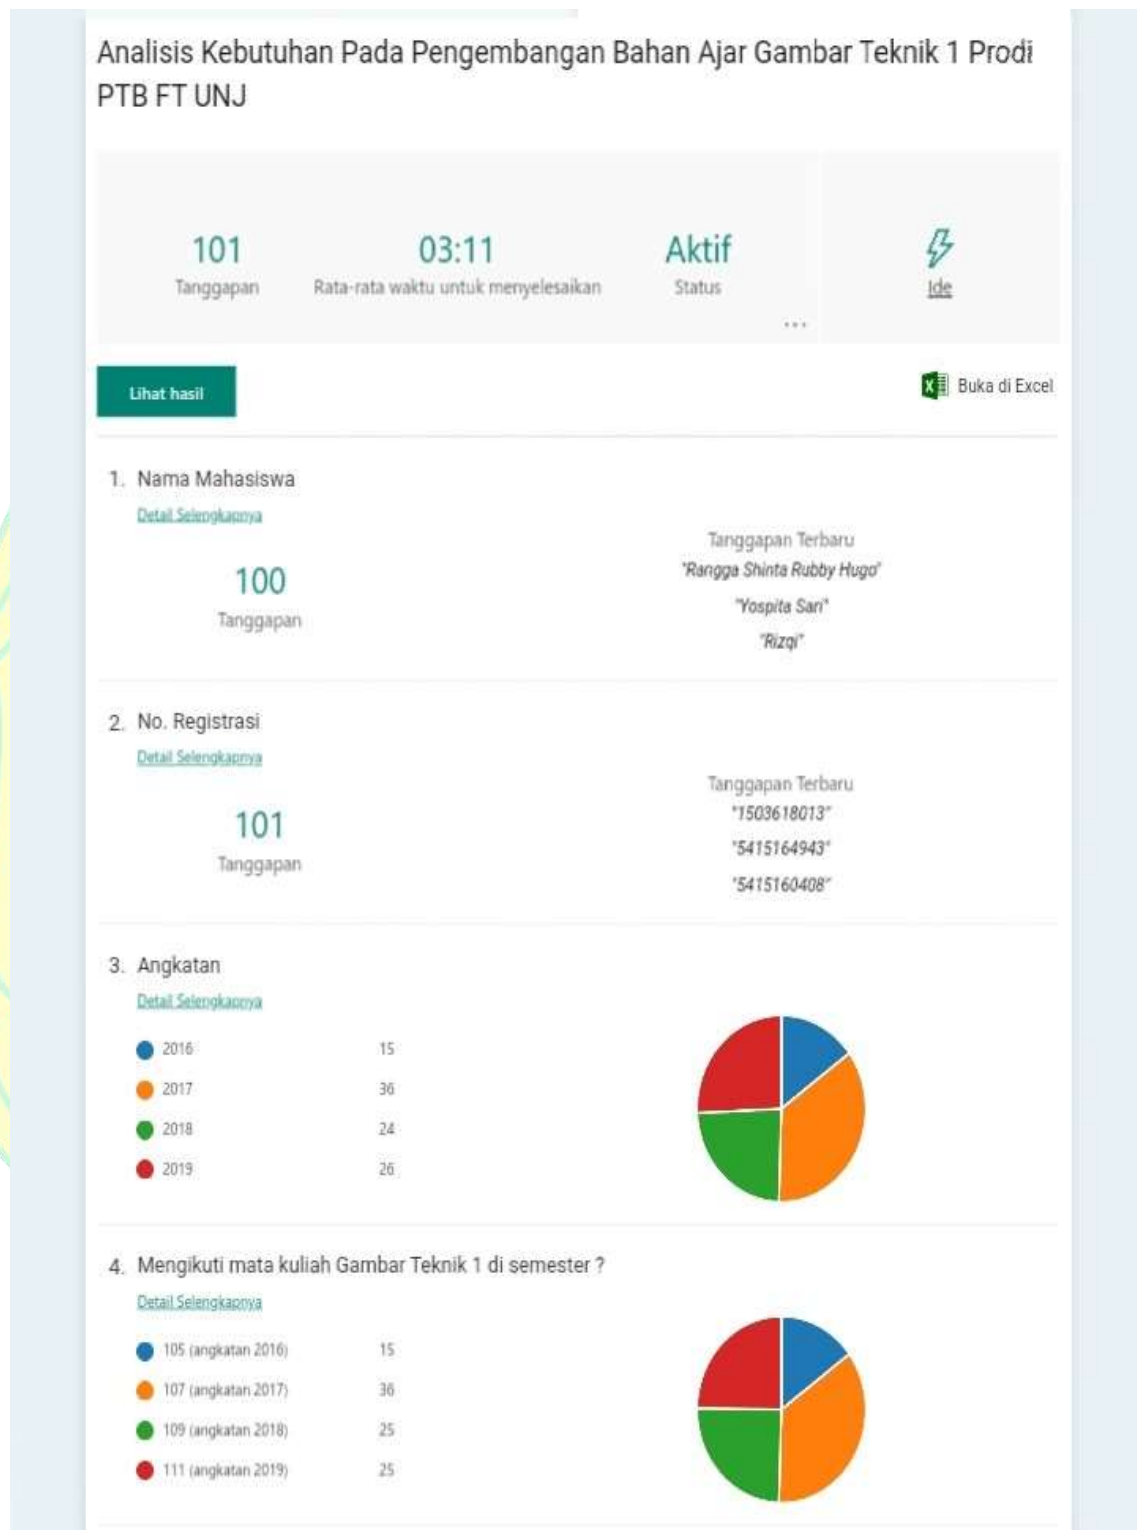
Analisis Kebutuhan Pada Pengembangan Bahan Ajar Gambar Teknik 1 Prodi PTB FT UNJ

101
Tanggapan

03:11
Rata-rata waktu untuk menyelesaikan

Aktif
Status

...

Ide

Lihat hasil

Buka di Excel

1. Nama Mahasiswa
Detail Selengkapnya

100
Tanggapan

Tanggapan Terbaru
"Rangga Shinta Rubby Hugo"
"Yospita Sari"
"Rizqi"

2. No. Registrasi
Detail Selengkapnya

101
Tanggapan

Tanggapan Terbaru
"1503618013"
"5415164943"
"5415160408"

3. Angkatan
Detail Selengkapnya

| | |
|---|---|
| 2016 | 15 |
| 2017 | 36 |
| 2018 | 24 |
| 2019 | 26 |

4. Mengikuti mata kuliah Gambar Teknik 1 di semester ?
Detail Selengkapnya

| | |
|---|---|
| 105 (angkatan 2016) | 15 |
| 107 (angkatan 2017) | 36 |
| 109 (angkatan 2018) | 25 |
| 111 (angkatan 2019) | 25 |